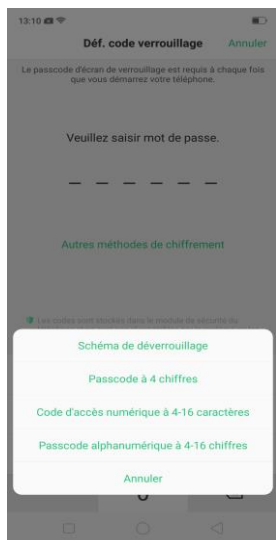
13:10

Déf. code verrouillage Annuler

Le passcode d'écran de verrouillage est requis à chaque fois que vous démarrez votre téléphone.

Veuillez saisir mot de passe.

Autres méthodes de chiffrement

Les codes sont stockés dans le module de sécurité ou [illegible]

Schéma de déverrouillage

Passcode à 4 chiffres

Code d'accès numérique à 4-16 caractères

Passcode alphanumérique à 4-16 chiffres

Annuler